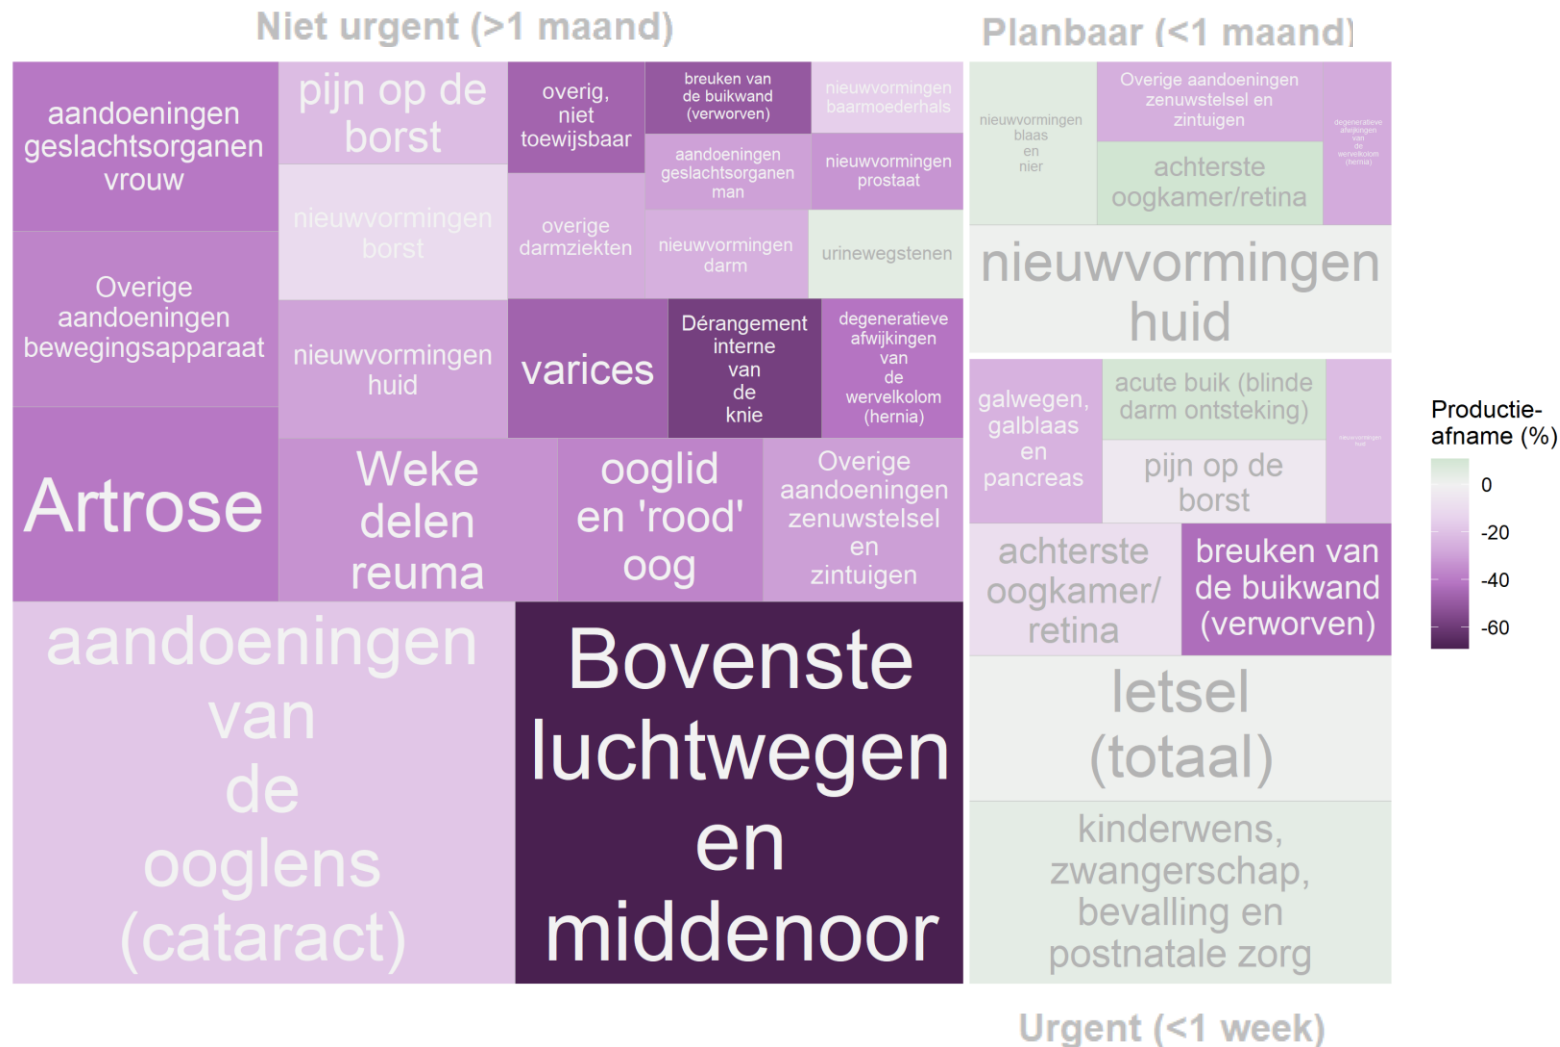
Niet urgent (>1 maand)

aandoeningen geslachtsorganen vrouw

pijn op de borst

overig, niet toewijsbaar

breuken van de buikwand (verworven)

nieuwvormingen baarmoederhals

aandoeningen geslachtsorganen man

nieuwvormingen prostaat

nieuwvormingen borst

overige darmziekten

nieuwvormingen darm

urinewegstenen

Overige aandoeningen bewegingsapparaat

nieuwvormingen huid

varices

Dérangement interne van de knie

degeneratieve afwijkingen van de wervelkolom (hernia)

Artrose

Weke delen reuma

ooglid en 'rood' oog

Overige aandoeningen zenuwstelsel en zintuigen

aandoeningen van de ooglens (cataract)

Bovenste luchtwegen en middenoor

Planbaar (<1 maand)

nieuwvormingen blaas en nier

Overige aandoeningen zenuwstelsel en zintuigen

degeneratieve afwijkingen van de wervelkolom (hernia)

achterste oogkamer/retina

nieuwvormingen huid

galwegen, galblaas en pancreas

acute buik (blinde darm ontsteking)

nieuwvormingen huid

pijn op de borst

achterste oogkamer/ retina

breuken van de buikwand (verworven)

letsel (totaal)

kinderwens, zwangerschap, bevalling en postnatale zorg

Urgent (<1 week)

Productie-afname (%)
0
-20
-40
-60